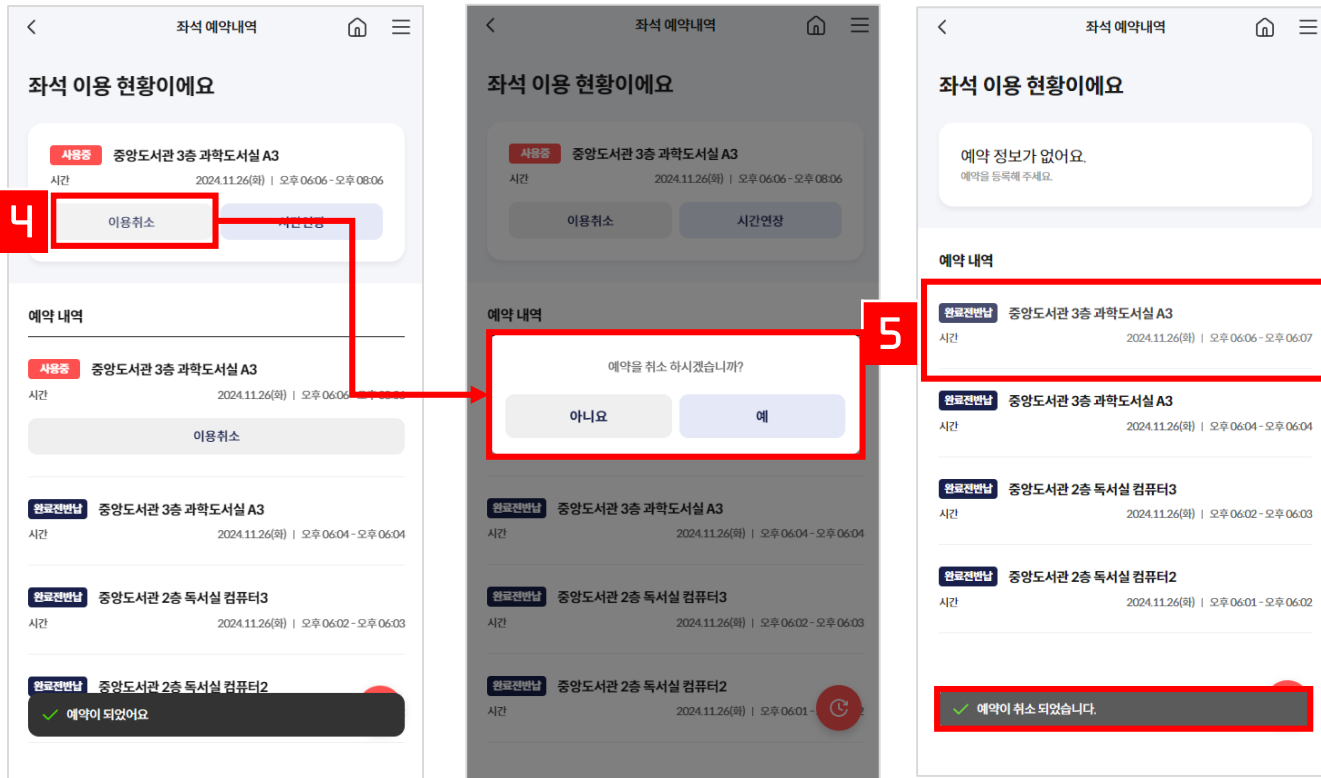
좌석 예약내역

좌석 이용 현황이에요

사용중 중앙도서관 3층 과학도서실 A3
시간 2024.11.26(화) | 오후 06:06 - 오후 08:06

4

이용취소 시간연장

예약 내역

사용중 중앙도서관 3층 과학도서실 A3
시간 2024.11.26(화) | 오후 06:06 - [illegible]

이용취소

완료전반납 중앙도서관 3층 과학도서실 A3
시간 2024.11.26(화) | 오후 06:04 - 오후 06:04

완료전반납 중앙도서관 2층 독서실 컴퓨터3
시간 2024.11.26(화) | 오후 06:02 - 오후 06:03

완료전반납 중앙도서관 2층 독서실 컴퓨터2

예약이 되었어요

좌석 예약내역

좌석 이용 현황이에요

사용중 중앙도서관 3층 과학도서실 A3
시간 2024.11.26(화) | 오후 06:06 - 오후 08:06

이용취소 시간연장

예약 내역

예약을 취소 하시겠습니까?

아니요 예

완료전반납 중앙도서관 3층 과학도서실 A3
시간 2024.11.26(화) | 오후 06:04 - 오후 06:04

완료전반납 중앙도서관 2층 독서실 컴퓨터3
시간 2024.11.26(화) | 오후 06:02 - 오후 06:03

완료전반납 중앙도서관 2층 독서실 컴퓨터2
시간 2024.11.26(화) | 오후 06:01 - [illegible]

좌석 예약내역

좌석 이용 현황이에요

예약 정보가 없어요.
예약을 등록해 주세요.

예약 내역

5

완료전반납 중앙도서관 3층 과학도서실 A3
시간 2024.11.26(화) | 오후 06:06 - 오후 06:07

완료전반납 중앙도서관 3층 과학도서실 A3
시간 2024.11.26(화) | 오후 06:04 - 오후 06:04

완료전반납 중앙도서관 2층 독서실 컴퓨터3
시간 2024.11.26(화) | 오후 06:02 - 오후 06:03

완료전반납 중앙도서관 2층 독서실 컴퓨터2
시간 2024.11.26(화) | 오후 06:01 - 오후 06:02

예약이 취소 되었습니다.